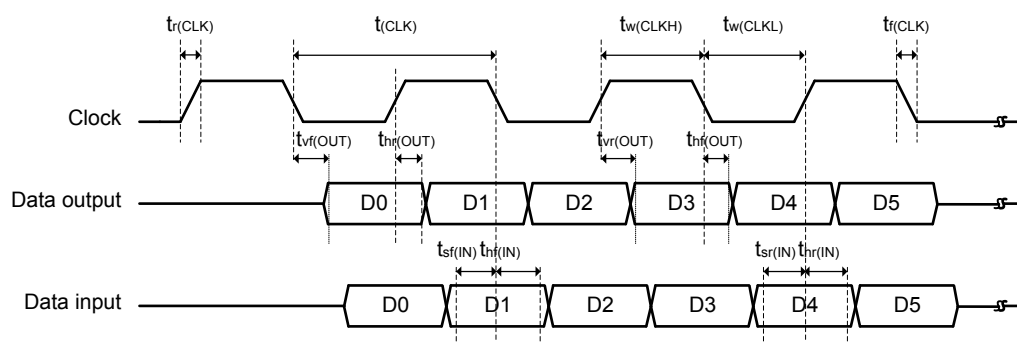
$t_{r(CLK)}$ $t_{(CLK)}$ $t_{w(CLKH)}$ $t_{w(CLKL)}$ $t_{f(CLK)}$

Clock

$t_{vf(OUT)}$ $t_{hr(OUT)}$ $t_{vr(OUT)}$ $t_{hf(OUT)}$

Data output D0 D1 D2 D3 D4 D5

$t_{sf(IN)}$ $t_{hf(IN)}$ $t_{sr(IN)}$ $t_{hr(IN)}$

Data input D0 D1 D2 D3 D4 D5